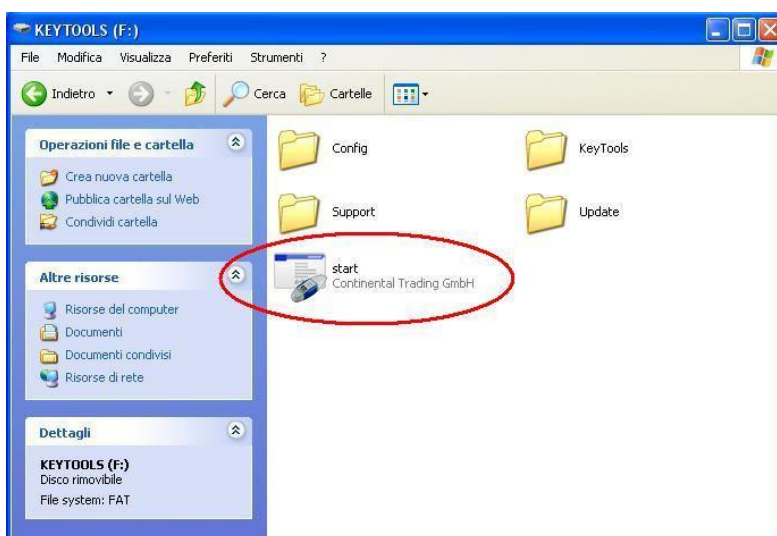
KEYTOOLS (F:)

File Modifica Visualizza Preferiti Strumenti ?

Indietro Cerca Cartelle

Operazioni file e cartella

Crea nuova cartella
Pubblica cartella sul Web
Condividi cartella

Altre risorse

Risorse del computer
Documenti
Documenti condivisi
Risorse di rete

Dettagli

KEYTOOLS (F:)
Disco rimovibile
File system: FAT

Config

KeyTools

Support

Update

start
Continental Trading GmbH